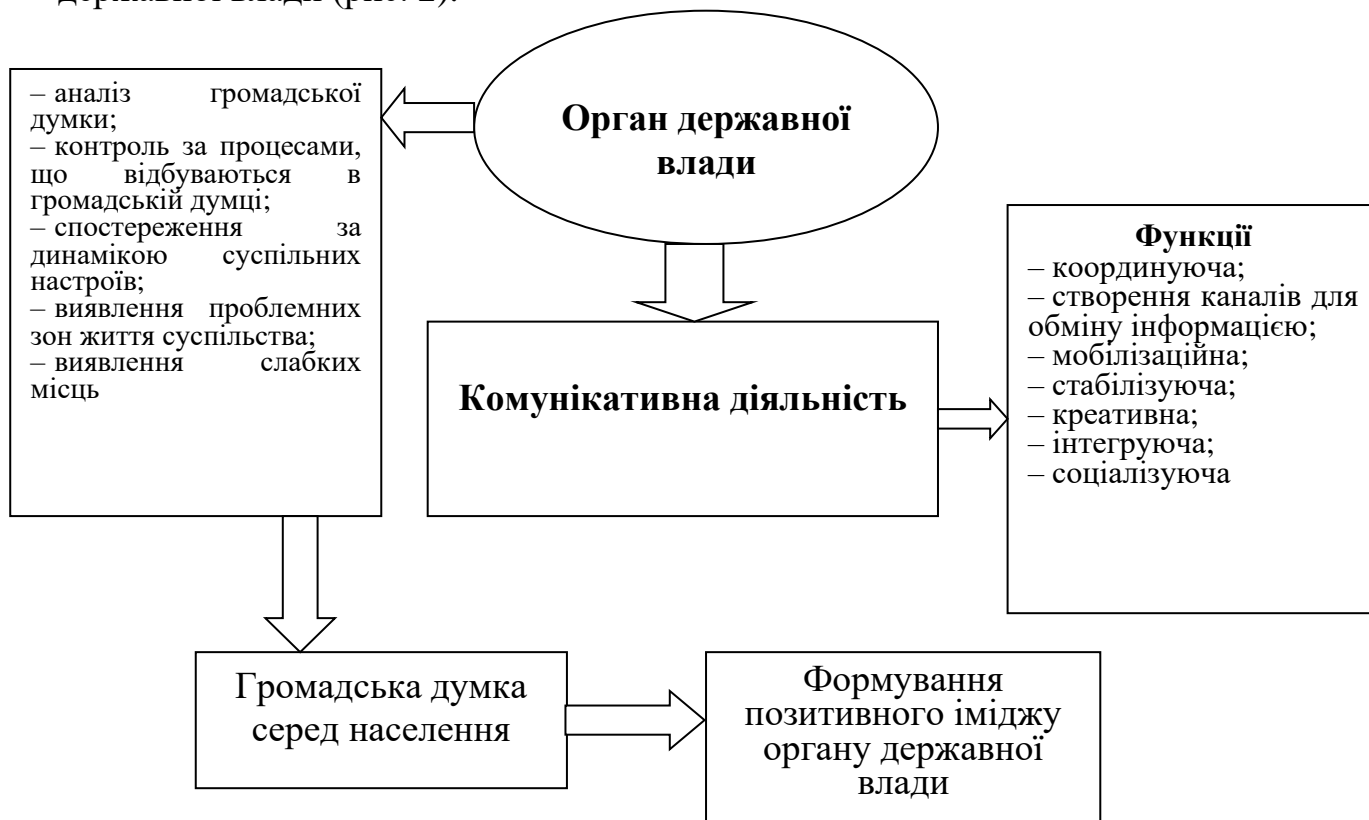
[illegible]

Орган державної влади

– аналіз громадської думки;
– контроль за процесами, що відбуваються в громадській думці;
– спостереження за динамікою суспільних настроїв;
– виявлення проблемних зон життя суспільства;
– виявлення слабких місць

Комунікативна діяльність

Функції
– координуюча;
– створення каналів для обміну інформацією;
– мобілізаційна;
– стабілізуюча;
– креативна;
– інтегруюча;
– соціалізуюча

Громадська думка серед населення

Формування позитивного іміджу органу державної влади